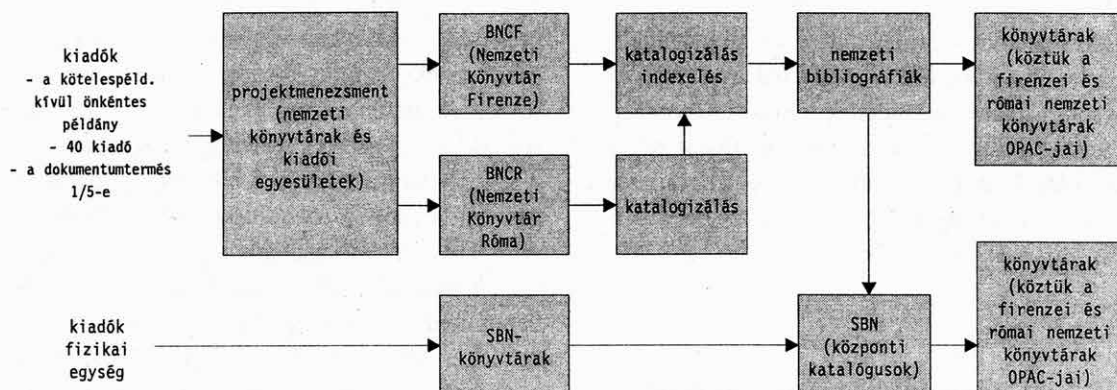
kiadók
- a kötelespéld. kívül önkéntes példány
- 40 kiadó
- a dokumentumtermés 1/5-e

projektmenezsment (nemzeti könyvtárak és kiadói egyesületek)

BNCF (Nemzeti Könyvtár Firenze)

katalogizálás indexelés

nemzeti bibliográfiák

könyvtárak (köztük a firenzei és római nemzeti könyvtárak OPAC-jai)

BNCR (Nemzeti Könyvtár Róma)

katalogizálás

kiadók fizikai egység

SBN-könyvtárak

SBN (központi katalógusok)

könyvtárak (köztük a firenzei és római nemzeti könyvtárak OPAC-jai)